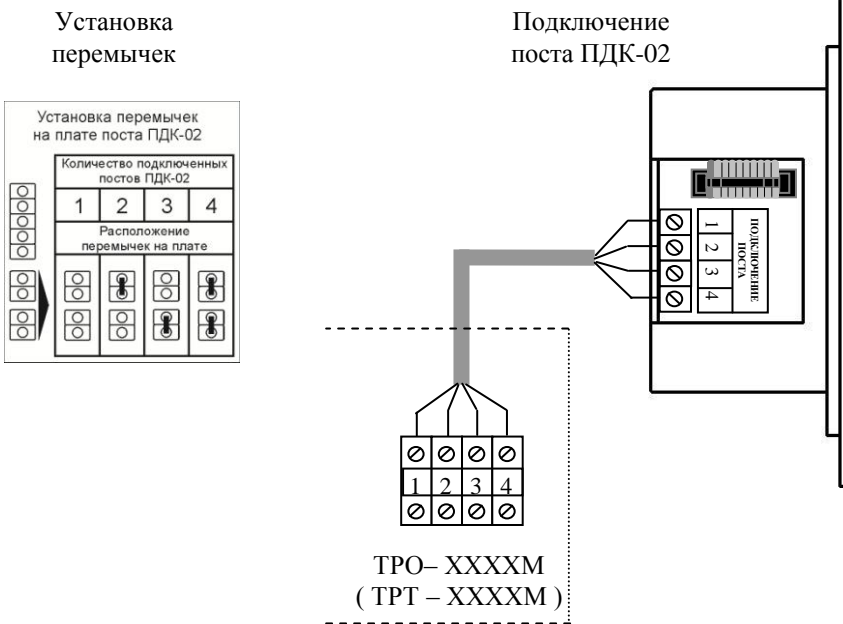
Установка перемычек

Подключение поста ПДК-02

Установка перемычек на плате поста ПДК-02

| Количество подключенных постов ПДК-02 | | | |
|---|---|---|---|
| 1 | 2 | 3 | 4 |
| Расположение перемычек на плате | | | |

1 2 3 4

ПОДКЛЮЧЕНИЕ ПОСТА

1 2 3 4

ТРО– XXXXМ
( ТРТ – XXXXМ )